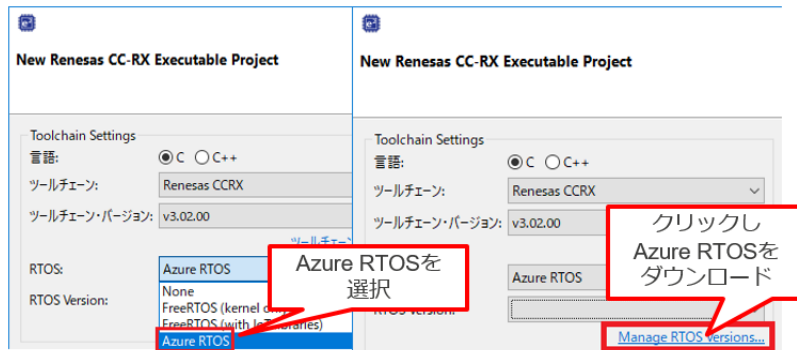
New Renesas CC-RX Executable Project

Toolchain Settings
言語: C C++
ツールチェーン: Renesas CCRX
ツールチェーン・バージョン: v3.02.00
ツールチェー
RTOS: Azure RTOS
RTOS Version:
None
FreeRTOS (kernel o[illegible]
FreeRTOS (with I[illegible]braries)
Azure RTOS

Azure RTOSを
選択

New Renesas CC-RX Executable Project

Toolchain Settings
言語: C C++
ツールチェーン: Renesas CCRX
ツールチェーン・バージョン: v3.02.00
Azure RTOS
RTOS Version:
Manage RTOS versions...

クリックし
Azure RTOSを
ダウンロード